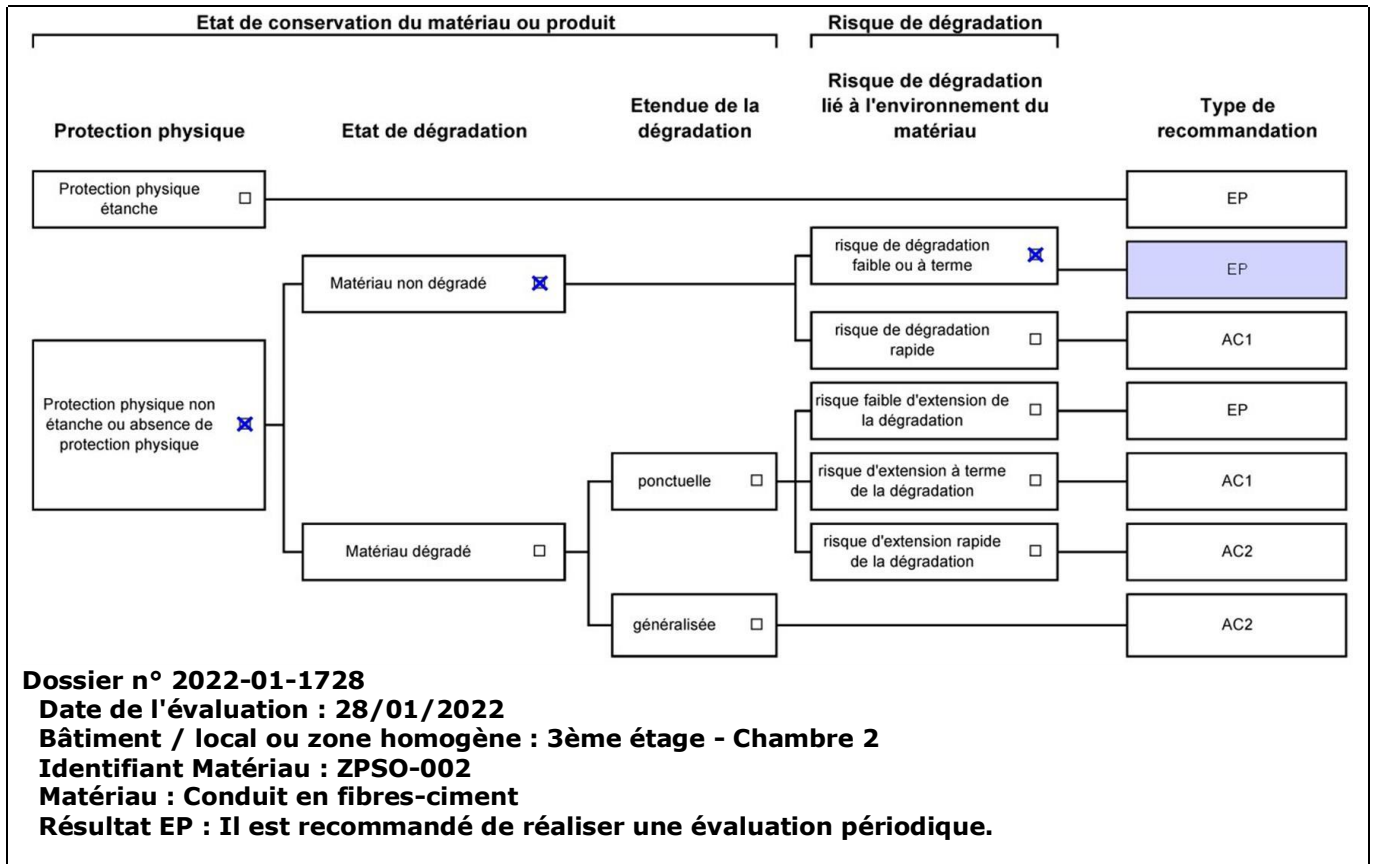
Etat de conservation du matériau ou produit

Risque de dégradation

Protection physique

Etat de dégradation

Etendue de la dégradation

Risque de dégradation lié à l'environnement du matériau

Type de recommandation

Protection physique étanche ☐

EP

risque de dégradation faible ou à terme ☒

EP

Matériau non dégradé ☒

risque de dégradation rapide ☐

AC1

Protection physique non étanche ou absence de protection physique ☒

risque faible d'extension de la dégradation ☐

EP

ponctuelle ☐

risque d'extension à terme de la dégradation ☐

AC1

Matériau dégradé ☐

risque d'extension rapide de la dégradation ☐

AC2

généralisée ☐

AC2

Dossier n° 2022-01-1728
Date de l'évaluation : 28/01/2022
Bâtiment / local ou zone homogène : 3ème étage - Chambre 2
Identifiant Matériau : ZPSO-002
Matériau : Conduit en fibres-ciment
Résultat EP : Il est recommandé de réaliser une évaluation périodique.